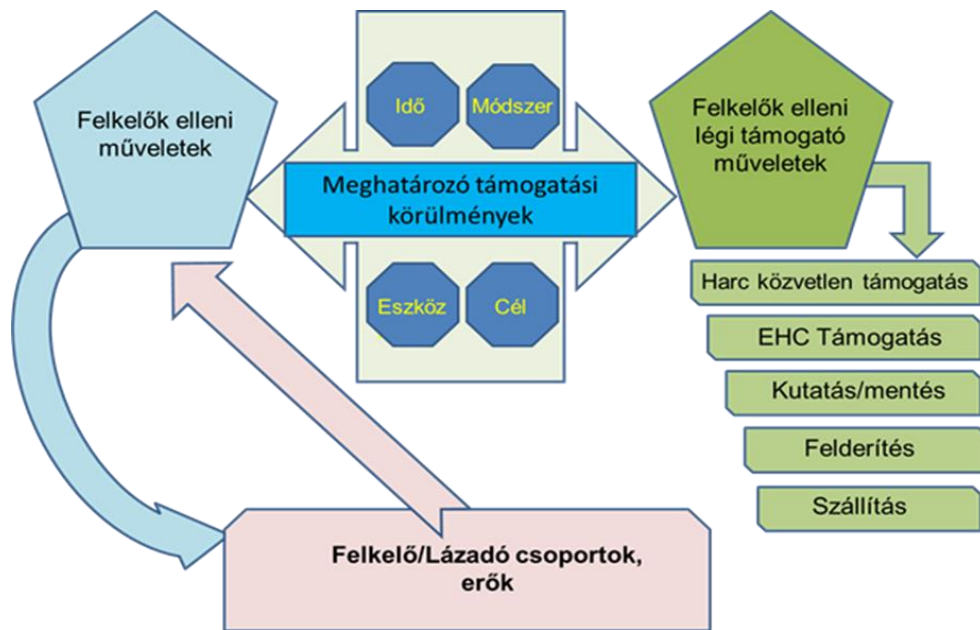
Felkelők elleni műveletek

Idő

Módszer

Meghatározó támogatási körülmények

Eszköz

Cél

Felkelők elleni légi támogató műveletek

Harc közvetlen támogatás

EHC Támogatás

Kutatás/mentés

Felderítés

Szállítás

Felkelő/Lázadó csoportok, erők